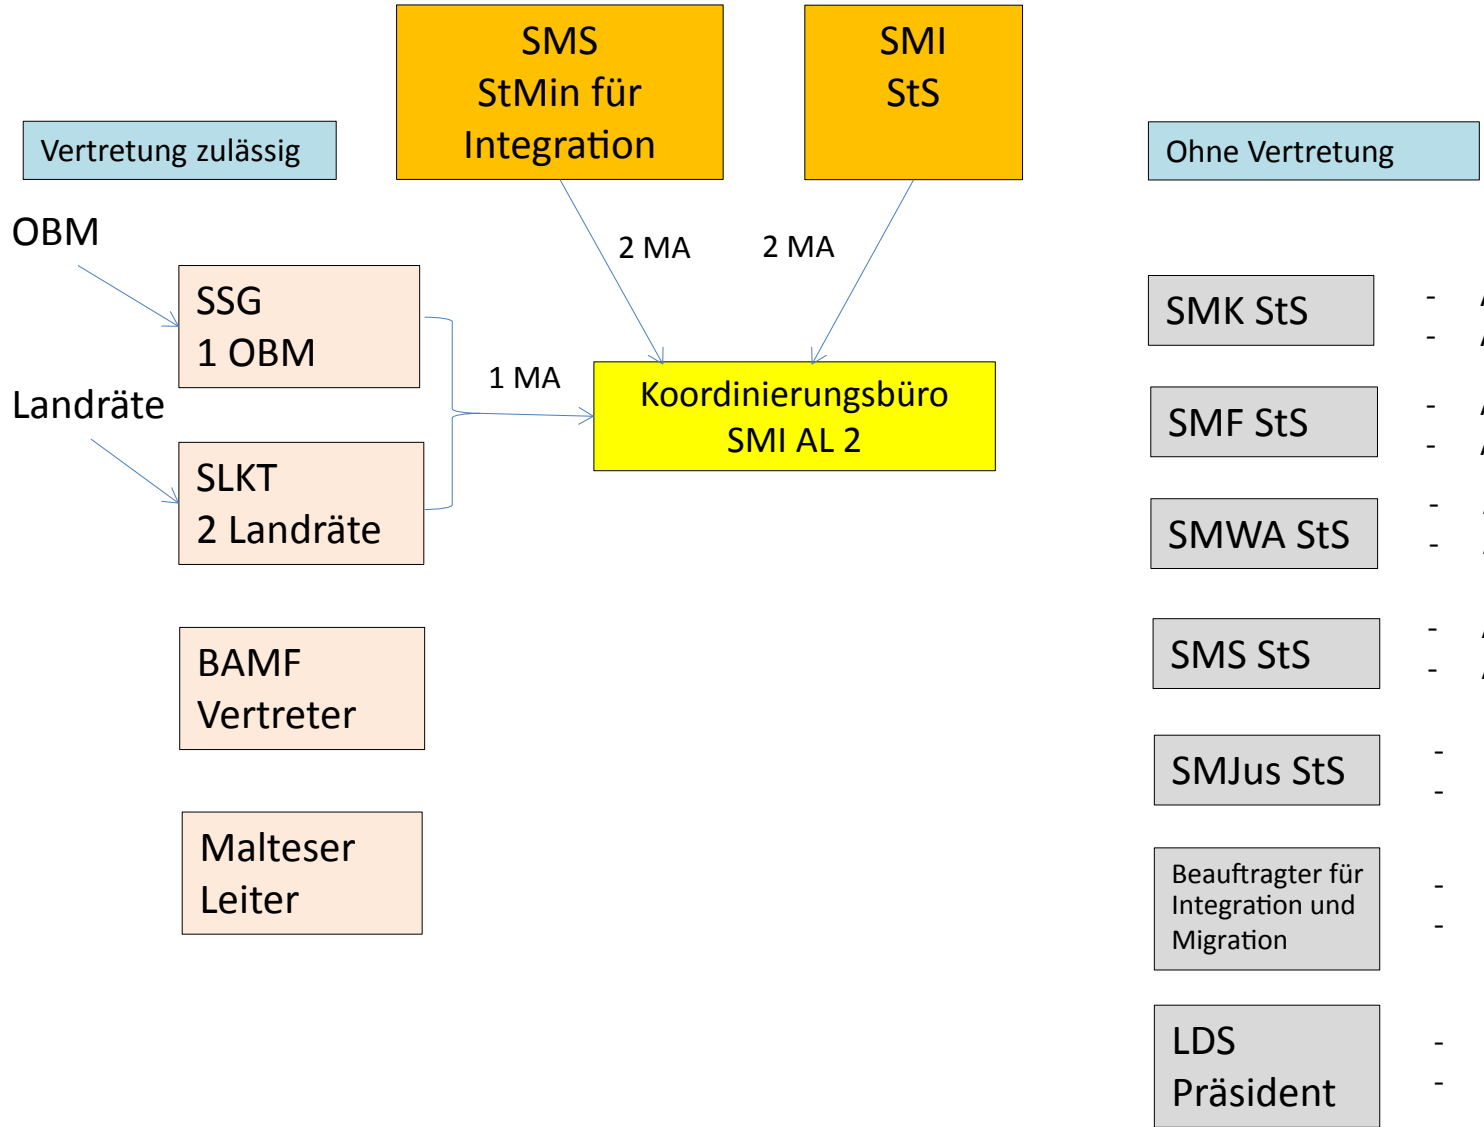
Vertretung zulässig

SMS
StMin für
Integration

SMI
StS

Ohne Vertretung

OBM

SSG
1 OBM

Landräte

SLKT
2 Landräte

2 MA

2 MA

1 MA

Koordinierungsbüro
SMI AL 2

BAMF
Vertreter

Malteser
Leiter

SMK StS

- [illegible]
- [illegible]

SMF StS

- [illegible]
- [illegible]

SMWA StS

- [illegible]
- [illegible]

SMS StS

- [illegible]
- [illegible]

SMJus StS

-
-

Beauftragter für Integration und Migration

-
-

LDS
Präsident

-
-